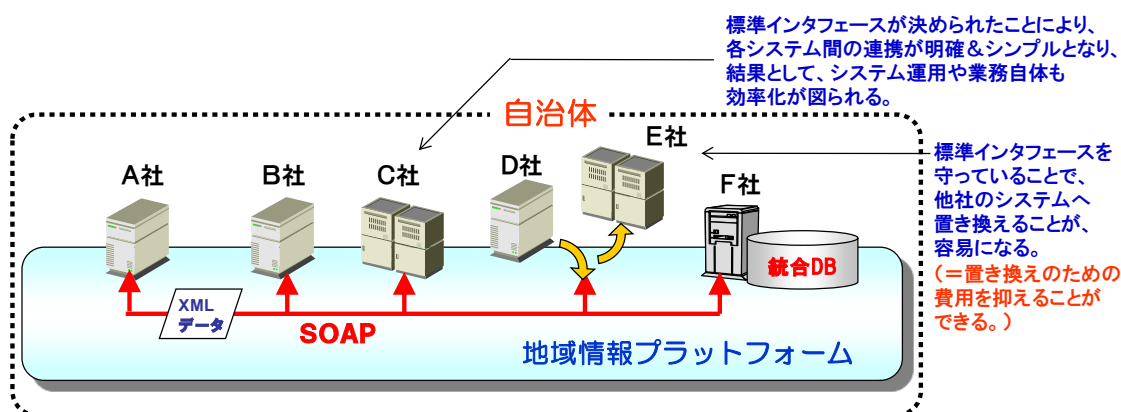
標準インタフェースが決められたことにより、各システム間の連携が明確＆シンプルとなり、結果として、システム運用や業務自体も効率化が図られる。

自治体

A社

B社

C社

D社

E社

F社

統合DB

XML データ

SOAP

地域情報プラットフォーム

標準インタフェースを守っていることで、他社のシステムへ置き換えることが、容易になる。
（＝置き換えのための費用を抑えることができる。）